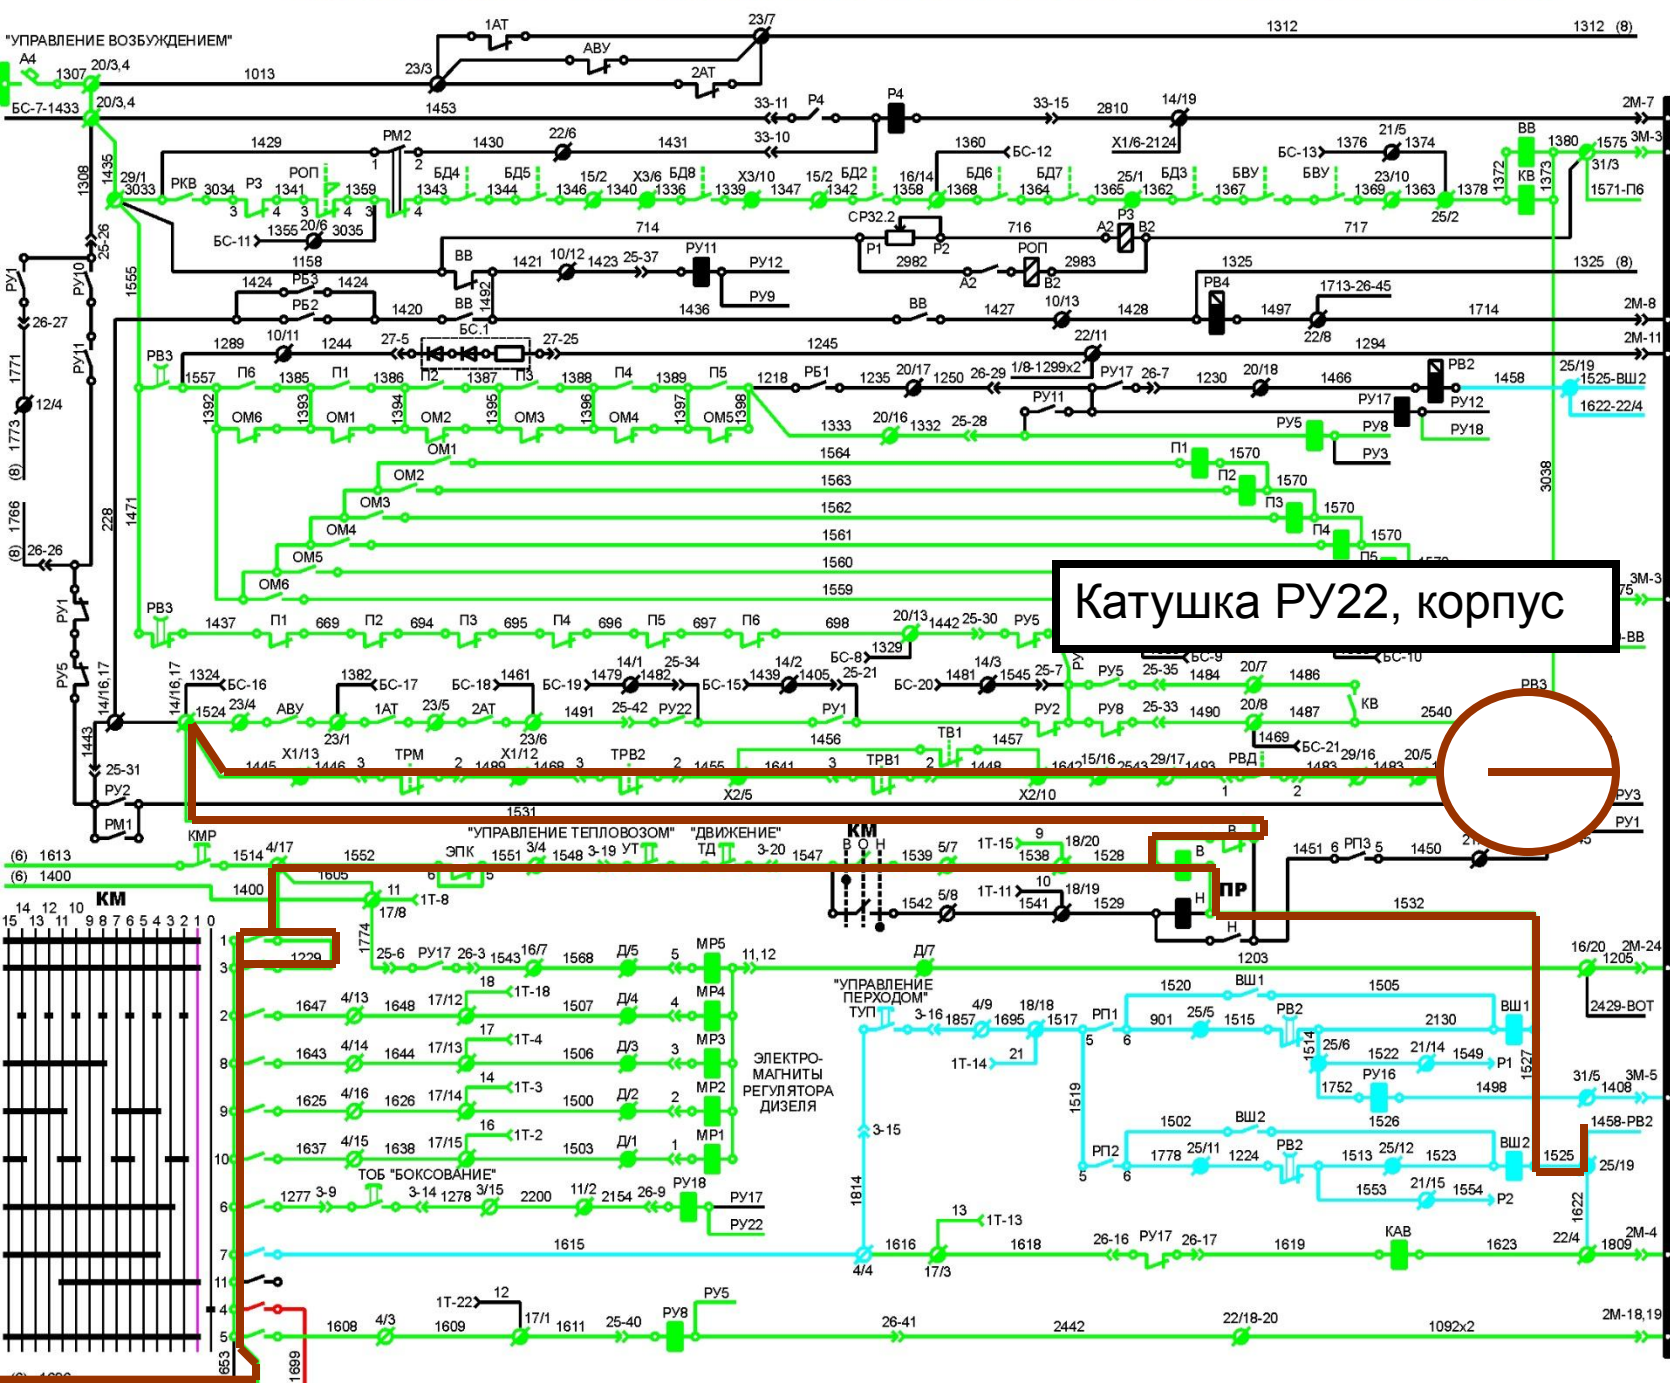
"УПРАВЛЕНИЕ ВОЗБУЖДЕНИЕМ"

Катушка РУ22, корпус

1АТ 23/7 1312 1312 (8)
А4 1307 20/3,4 1013 23/3 АВУ 2АТ
БС-7-1433 20/3,4 1453 33-11 Р4 Р4 33-15 2810 14/19 2М-7
1429 РМ2 1430 22/6 1431 33-10 1360 БС-12 Х1/6-2124 БС-13 1376 21/5 1374 ВВ 1380 1575 3М-3
29/1 3033 РКВ 3034 Р3 РОП 1341 1359 БД4 1343 БД5 1344 15/2 1346 Х3/6 1340 БД8 1336 Х3/10 1339 1347 15/2 1342 БД2 16/14 1358 БД6 1368 БД7 1364 25/1 1365 БД3 1362 БВУ 1367 БВУ 23/10 1369 1363 1378 КВ 31/3 1571-П6
1308 1435 БС-11 1355 20/6 3035 714 СР32.2 Р1 Р2 716 А2 Р3 В2 717 25/2
25-26 1158 ВВ 1421 10/12 1423 25-37 РУ11 РУ12 2982 А2 РОП В2 2983 1325 1325 (8)
РУ1 РУ10 1555 1424 РБ3 1424 РБ2 1420 ВВ 1492 1436 РУ9 ВВ 1427 10/13 1428 РВ4 1497 1713-26-45 1714 2М-8
26-27 РУ11 1289 10/11 1244 27-5 БС.1 27-25 1245 22/11 22/8 1294 2М-11
РВ3 1557 П6 1385 П1 1386 П2 1387 П3 1388 П4 1389 П5 1218 РБ1 1235 20/17 1250 26-29 1/8-1299х2 РУ17 26-7 1230 20/18 1466 РВ2 1458 25/19 1525-ВШ2
1771 12/4 1392 ОМ6 1393 ОМ1 1394 ОМ2 1395 ОМ3 1396 ОМ4 1397 ОМ5 1398 РУ11 РУ17 РУ12 1622-22/4
1773 (8) 1333 20/16 1332 25-28 РУ5 РУ8 РУ18
ОМ1 1564 П1 1570 РУ3
ОМ2 1563 П2 1570
ОМ3 1562 П3 1570 3038
ОМ4 1561 П4 1570
1766 (8) 26-26 228 1471 ОМ5 1560 П5
ОМ6 1559 3М-3
РУ1 РВ3 1437 П1 669 П2 694 П3 695 П4 696 П5 697 П6 698 20/13 1442 25-30 РУ5 ВВ
РУ5 14/16,17 1324 БС-16 1382 БС-17 БС-18 1461 БС-19 14/1 1479 1482 25-34 БС-15 14/2 1439 1405 БС-8 1329 25-21 БС-20 14/3 1481 1545 25-7 РУ5 БС-9 25-35 1484 20/7 1486 БС-10
14/16,17 1524 23/4 АВУ 1АТ 23/5 2АТ 23/6 1491 25-42 РУ22 РУ1 РУ2 РУ8 25-33 1490 20/8 1487 КВ 2540 РВ3
1443 23/1 1456 ТВ1 1457 1469 БС-21 29/16 20/5
25-31 1445 Х1/13 1446 3 ТРМ 2 1489 Х1/12 1468 3 ТРВ2 2 1455 1641 3 ТРВ1 2 1448 1642 15/16 2543 29/17 1493 РВД 1483 1483
РУ2 РМ1 Х2/5 Х2/10 1 2 РУ3
1531 РУ1
"УПРАВЛЕНИЕ ТЕПЛОВОЗОМ" "ДВИЖЕНИЕ" КМ В О Н
(6) 1613 КМР 1514 4/17 1552 ЭПК 1551 3/4 1548 3-19 УТ ТД 3-20 1547 1539 5/7 1Т-15 1538 9 18/20 1528 В 1451 6 РП3 5 1450
(6) 1400 1605 6 5 ПР
1400 11 1Т-8 17/8 1542 5/8 1Т-11 1541 10 18/19 1529 Н 1532
КМ
15 14 13 12 11 10 9 8 7 6 5 4 3 2 1 0
1 1229 1774 25-6 РУ17 26-3 1543 16/7 1568 Д/5 5 МР5 11,12 Д/7 1203 16/20 2М-24 1205
3 18 1Т-18 "УПРАВЛЕНИЕ ПЕРЕХОДОМ" 1520 ВШ1 1505 2429-ВОТ
2 1647 4/13 1648 17/12 1507 Д/4 4 МР4 ТУП 3-16 1857 4/9 1695 18/18 1517 РП1 901 25/5 1515 РВ2 2130 ВШ1
17 1Т-4 5 6 1514 25/6 1522 21/14 1549 Р1
8 1643 4/14 1644 17/13 1506 Д/3 3 МР3 ЭЛЕКТРО-МАГНИТЫ РЕГУЛЯТОРА ДИЗЕЛЯ 1Т-14 21 РУ16 1527
14 1Т-3 1752 1498 31/5 3М-5 1408
9 1625 4/16 1626 17/14 1500 Д/2 2 МР2 1519 1526 1458-РВ2
16 1Т-2 3-15 1502 ВШ2
10 1637 4/15 1638 17/15 1503 Д/1 1 МР1 РП2 1778 25/11 1224 РВ2 1513 25/12 1523 ВШ2 1525 25/19
ТОБ "БОКСОВАНИЕ" 5 6 1553 21/15 1554 Р2
6 1277 3-9 3-14 1278 3/15 2200 11/2 2154 26-9 РУ18 РУ17 1814 1622
РУ22 13 1Т-13
7 1615 4/4 1616 17/3 1618 26-16 РУ17 26-17 1619 КАВ 1623 22/4 1809 2М-4
11
4 1Т-22 12 РУ5
5 1608 4/3 1609 17/1 1611 25-40 РУ8 26-41 2442 22/18-20 1092х2 2М-18,19
653 1699